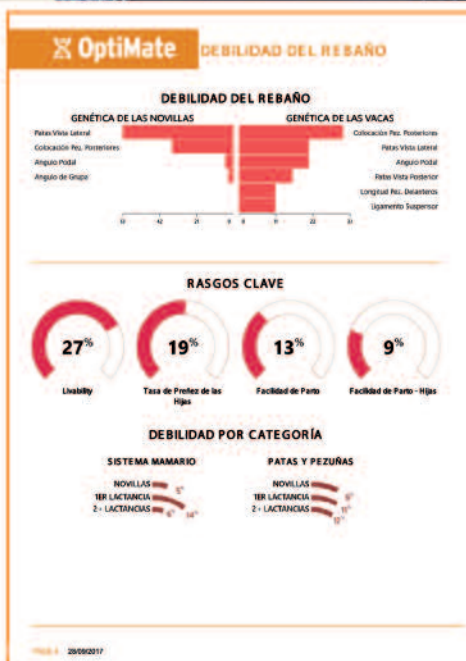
OptiMate DEBILIDAD DEL REBAÑO

DEBILIDAD DEL REBAÑO

GENÉTICA DE LAS NOVILLAS

Patas Vista Lateral
Colocación Pez. Posteriores
Angulo Podal
Angulo de Grupa

GENÉTICA DE LAS VACAS

Colocación Pez. Posteriores
Patas Vista Lateral
Angulo Podal
Patas Vista Posterior
Longitud Pez. Delanteros
Ligamento Suspensor

63 42 21 0 0 11 22 33

RASGOS CLAVE

27%
Livability

19%
Taza de Preñez de las Hijas

13%
Facilidad de Parto

9%
Facilidad de Parto - Hijas

DEBILIDAD POR CATEGORÍA

SISTEMA MAMARIO

NOVILLAS 5%
1ER LACTANCIA
2 + LACTANCIAS 6% 14%

PATAS Y PEZUÑAS

NOVILLAS
1ER LACTANCIA 9%
2 + LACTANCIAS 11% 13%

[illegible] 28/09/2017